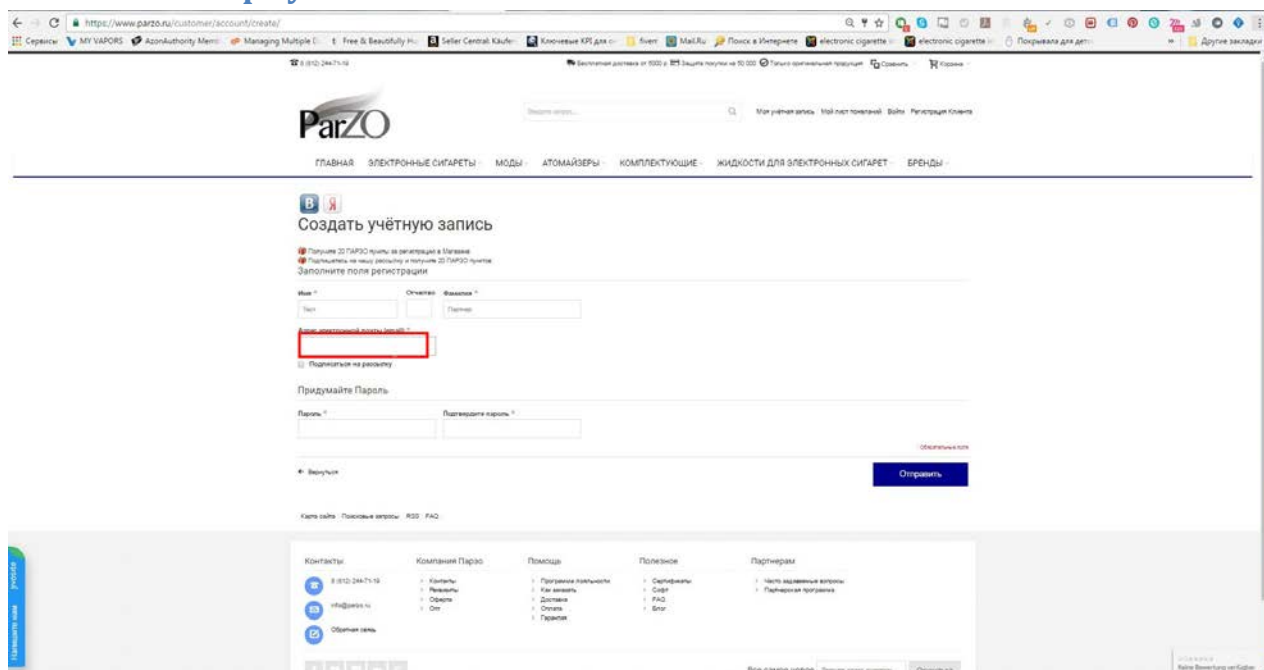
https://www.parzo.ru/customer/account/create/

Сервисы MY VAPORS AzonAuthority Mem Managing Multiple Free & Beautifully Seller Central Käufer Ключевые KPI для fiverr Mail.Ru Поиск в Интернете electronic cigarette electronic cigarette Покрывала для дет Другие закладки

8 (812) 244-71-19

Бесплатная доставка от 5000 р. Защита покупки на 50 000 Только оригинальная продукция Сравнить Корзина

ParZO

Введите запрос...

Моя учётная запись Мой лист пожеланий Войти Регистрация Клиента

ГЛАВНАЯ ЭЛЕКТРОННЫЕ СИГАРЕТЫ МОДЫ АТОМАЙЗЕРЫ КОМПЛЕКТУЮЩИЕ ЖИДКОСТИ ДЛЯ ЭЛЕКТРОННЫХ СИГАРЕТ БРЕНДЫ

B Я

Создать учётную запись

Получите 20 ПАРЗО пунктов за регистрацию в Магазине
Подпишитесь на нашу рассылку и получите 20 ПАРЗО пунктов

Заполните поля регистрации

Имя * Отчество Фамилия *

Тест Партнер

Адрес электронной почты (email) *

Подписаться на рассылку

Придумайте Пароль

Пароль * Подтвердите пароль *

* Обязательные поля

« Вернуться

Отправить

Карта сайта Поисковые запросы RSS FAQ

Контакты
8 (812) 244-71-19
info@parzo.ru
Обратная связь

Компания Парзо
Контакты
Реквизиты
Оферта
Опт

Помощь
Программа лояльности
Как заказать
Доставка
Оплата
Гарантия

Полезное
Сертификаты
Софт
FAQ
Блог

Партнерам
Часто задаваемые вопросы
Партнерская программа

Напишите нам

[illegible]